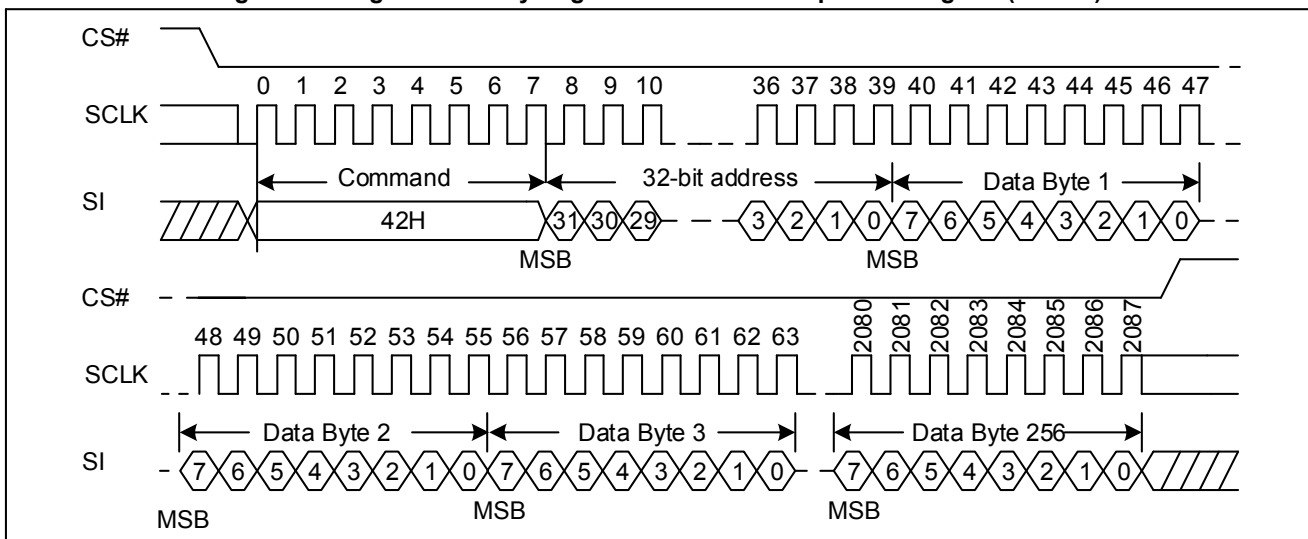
CS#

0 1 2 3 4 5 6 7 8 9 10 36 37 38 39 40 41 42 43 44 45 46 47

SCLK

Command

32-bit address

Data Byte 1

SI

42H

31 30 29

3 2 1 0 7 6 5 4 3 2 1 0

MSB

MSB

CS#

48 49 50 51 52 53 54 55 56 57 58 59 60 61 62 63

2080 2081 2082 2083 2084 2085 2086 2087

SCLK

Data Byte 2

Data Byte 3

Data Byte 256

SI

7 6 5 4 3 2 1 0 7 6 5 4 3 2 1 0 7 6 5 4 3 2 1 0

MSB

MSB

MSB